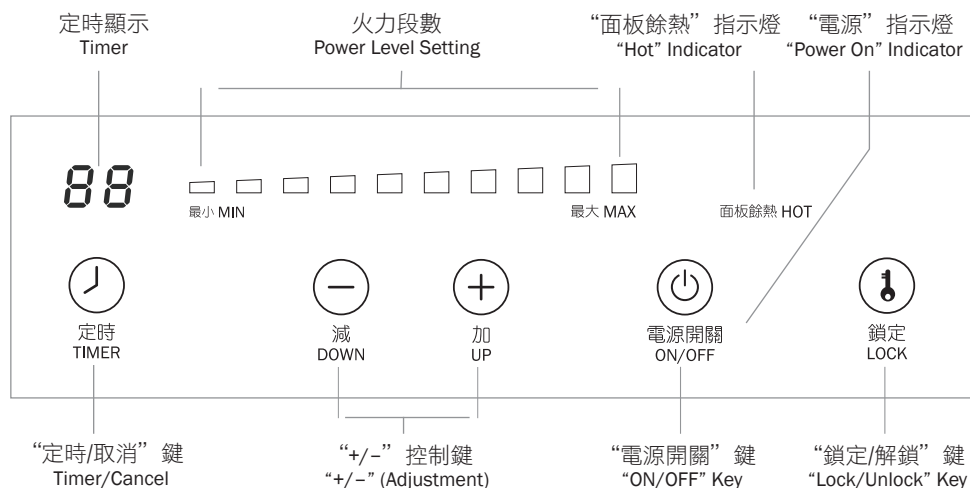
定時顯示
Timer

火力段數
Power Level Setting

"面板餘熱"指示燈
"Hot" Indicator

"電源"指示燈
"Power On" Indicator

88

最小 MIN

最大 MAX

面板餘熱 HOT

定時
TIMER

減
DOWN

加
UP

電源開關
ON/OFF

鎖定
LOCK

"定時/取消"鍵
Timer/Cancel

"+/–"控制鍵
"+/–" (Adjustment)

"電源開關"鍵
"ON/OFF" Key

"鎖定/解鎖"鍵
"Lock/Unlock" Key